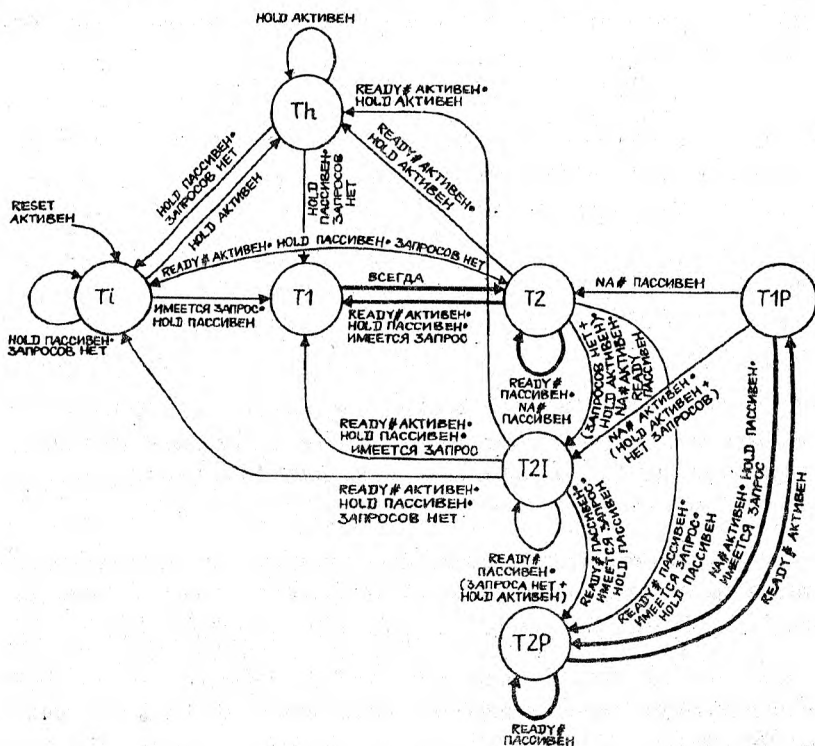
HOLD АКТИВЕН

Th

READY# АКТИВЕН• HOLD АКТИВЕН

READY# АКТИВЕН• HOLD АКТИВЕН

HOLD ПАССИВЕН• ЗАПРОСОВ НЕТ

HOLD АКТИВЕН

HOLD ПАССИВЕН• ЗАПРОСОВ НЕТ

RESET АКТИВЕН

READY# АКТИВЕН• HOLD ПАССИВЕН• ЗАПРОСОВ НЕТ

Ti

T1

ВСЕГДА

T2

NA# ПАССИВЕН

T1P

ИМЕЕТСЯ ЗАПРОС• HOLD ПАССИВЕН

READY# АКТИВЕН• HOLD ПАССИВЕН• ИМЕЕТСЯ ЗАПРОС

HOLD ПАССИВЕН• ЗАПРОСОВ НЕТ

(ЗАПРОСОВ НЕТ + HOLD АКТИВЕН)• NA# АКТИВЕН• READY# ПАССИВЕН

READY# ПАССИВЕН• NA# ПАССИВЕН

NA# АКТИВЕН• (HOLD АКТИВЕН + НЕТ ЗАПРОСОВ)

READY# АКТИВЕН• HOLD ПАССИВЕН• ИМЕЕТСЯ ЗАПРОС

T2I

READY# АКТИВЕН• HOLD ПАССИВЕН• ЗАПРОСОВ НЕТ

READY# ПАССИВЕН• ИМЕЕТСЯ ЗАПРОС• HOLD ПАССИВЕН

READY# ПАССИВЕН• ИМЕЕТСЯ ЗАПРОС• HOLD ПАССИВЕН

NA# АКТИВЕН• HOLD ПАССИВЕН• ИМЕЕТСЯ ЗАПРОС

READY# АКТИВЕН

READY# ПАССИВЕН• (ЗАПРОСА НЕТ + HOLD АКТИВЕН)

T2P

READY# ПАССИВЕН